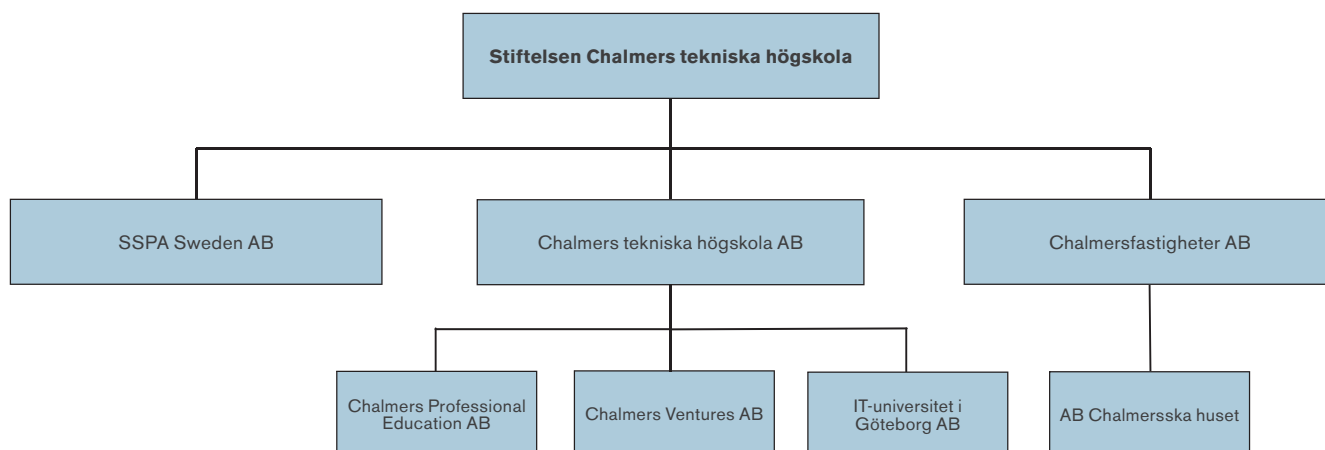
Stiftelsen Chalmers tekniska högskola

SSPA Sweden AB

Chalmers tekniska högskola AB

Chalmersfastigheter AB

Chalmers Professional Education AB

Chalmers Ventures AB

IT-universitet i Göteborg AB

AB Chalmersska huset